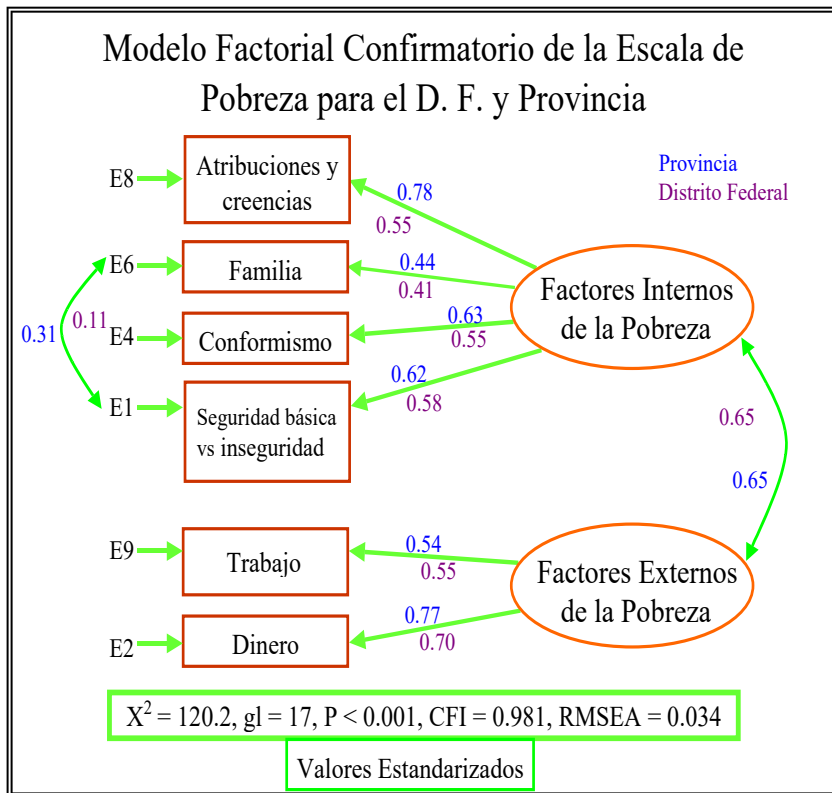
Modelo Factorial Confirmatorio de la Escala de Pobreza para el D. F. y Provincia

Provincia
Distrito Federal

E8
Atribuciones y creencias
0.78
0.55

E6
Familia
0.44
0.41

0.31
0.11

E4
Conformismo
0.63
0.55

E1
Seguridad básica vs inseguridad
0.62
0.58

Factores Internos de la Pobreza

0.65
0.65

E9
Trabajo
0.54
0.55

Factores Externos de la Pobreza

E2
Dinero
0.77
0.70

$X^2$ = 120.2, gl = 17, P < 0.001, CFI = 0.981, RMSEA = 0.034

Valores Estandarizados